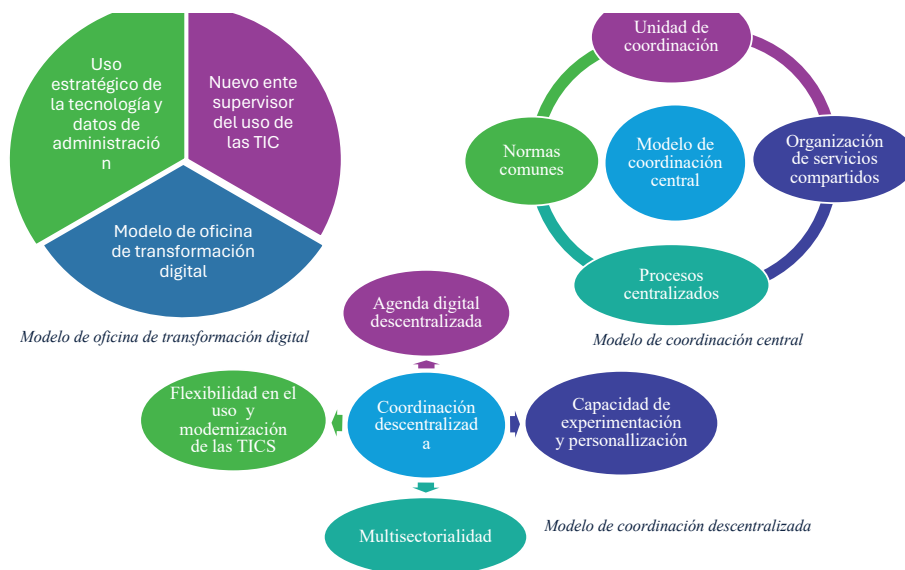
Uso estratégico de la tecnología y datos de administració n

Nuevo ente supervisor del uso de las TIC

Modelo de oficina de transformación digital

Modelo de oficina de transformación digital

Unidad de coordinación

Organización de servicios compartidos

Procesos centralizados

Normas comunes

Modelo de coordinación central

Modelo de coordinación central

Agenda digital descentralizada

Flexibilidad en el uso y modernización de las TICS

Coordinación descentralizad a

Capacidad de experimentación y personallización

Multisectorialidad

Modelo de coordinación descentralizada